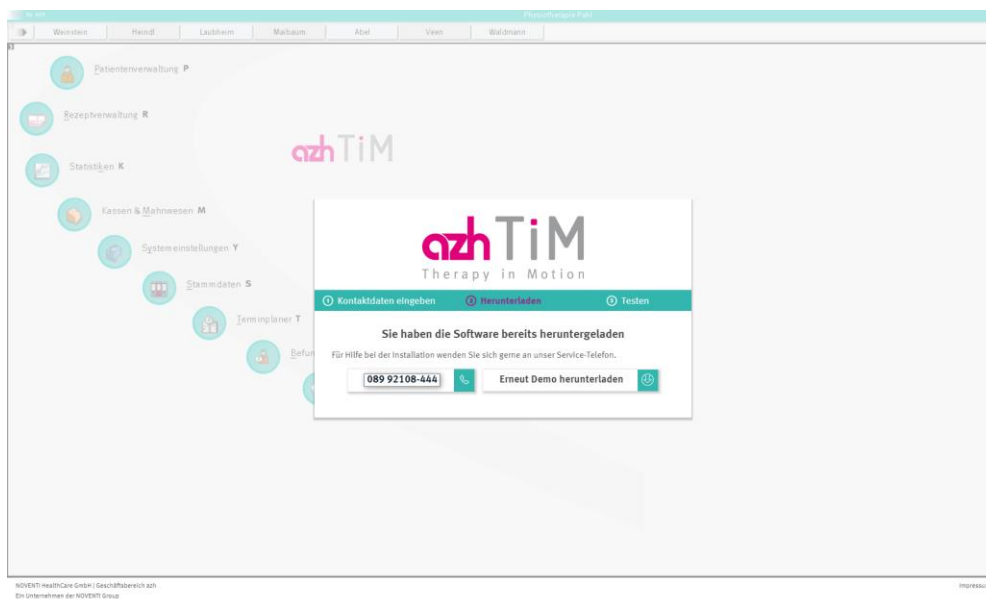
Physiotherapie Pahl

Weinstein | Heindl | Laubheim | Maibaum | Abel | Veen | Waldmann

Patientenverwaltung P

Rezeptverwaltung R

Statistiken K

Kassen & Mahnwesen M

Systemeinstellungen Y

Stammdaten S

Terminplaner T

Befun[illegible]

azh TiM

azh TiM
Therapy in Motion

① Kontaktdaten eingeben ② Herunterladen ③ Testen

Sie haben die Software bereits heruntergeladen

Für Hilfe bei der Installation wenden Sie sich gerne an unser Service-Telefon.

089 92108-444

Erneut Demo herunterladen

NOVENTI HealthCare GmbH | Geschäftsbereich azh
Ein Unternehmen der NOVENTI Group

Impressu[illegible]